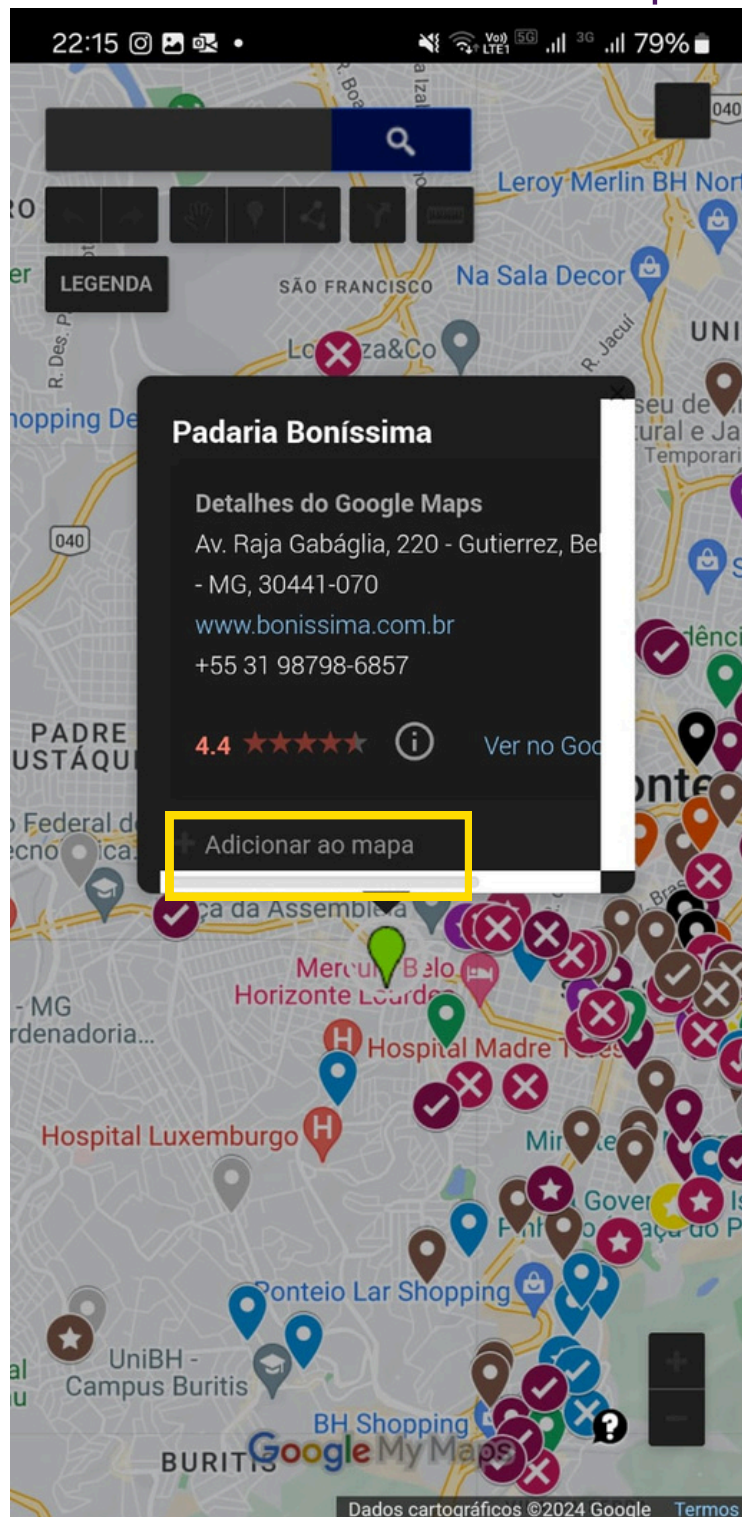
22:15 79%

LEGENDA

Leroy Merlin BH Nor
Na Sala Decor
SÃO FRANCISCO
Lo za&Co
R. Des. P
hopping De
UNI
seu de
tural e Ja
Temporari
040
040

Padaria Boníssima

Detalhes do Google Maps
Av. Raja Gabáglia, 220 - Gutierrez, Be
- MG, 30441-070
www.bonissima.com.br
+55 31 98798-6857

4.4 ★★★★★ Ver no Goo

+ Adicionar ao mapa

PADRE
USTÁQU
o Federal de
ecnológica
ça da Assembl
Mercure Belo
Horizonte Lourdes
- MG
rdenadoria...
Hospital Madre Te
Hospital Luxemburgo
Mi
Gover
ça do P
Ponteio Lar Shopping
UniBH -
Campus Buritis
BH Shopping
BURITIS
Google My Maps
Dados cartográficos ©2024 Google Termos